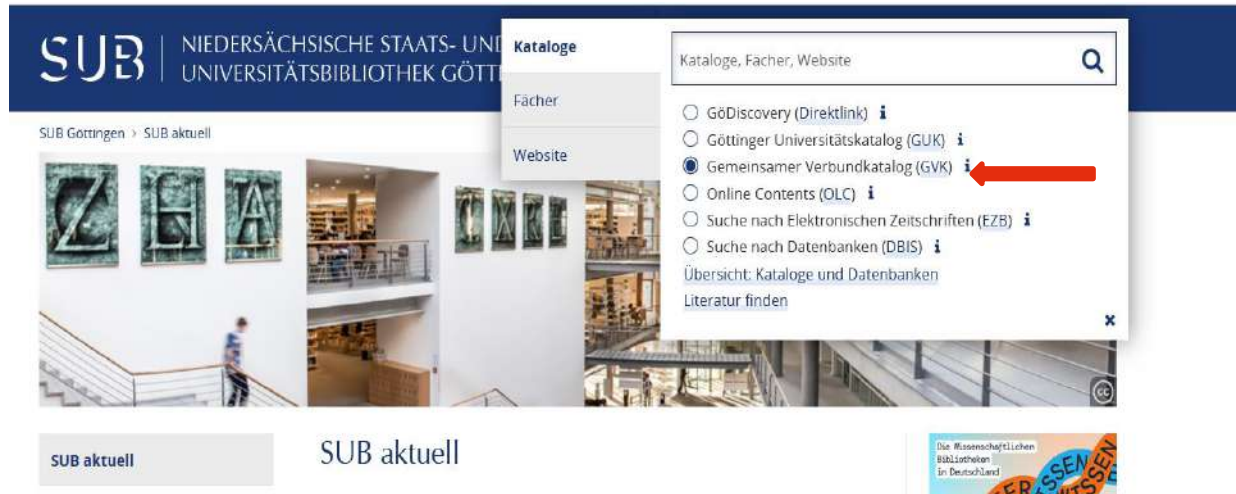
SUB | NIEDERSÄCHSISCHE STAATS- UND UNIVERSITÄTSBIBLIOTHEK GÖTT

Kataloge

Fächer

Website

Kataloge, Fächer, Website

GöDiscovery (Direktlink) i
Göttinger Universitätskatalog (GUK) i
Gemeinsamer Verbundkatalog (GVK) i
Online Contents (OLC) i
Suche nach Elektronischen Zeitschriften (EZB) i
Suche nach Datenbanken (DBIS) i
Übersicht: Kataloge und Datenbanken
Literatur finden

×

SUB Göttingen > SUB aktuell

SUB aktuell

SUB aktuell

Die Wissenschaftlichen Bibliotheken in Deutschland